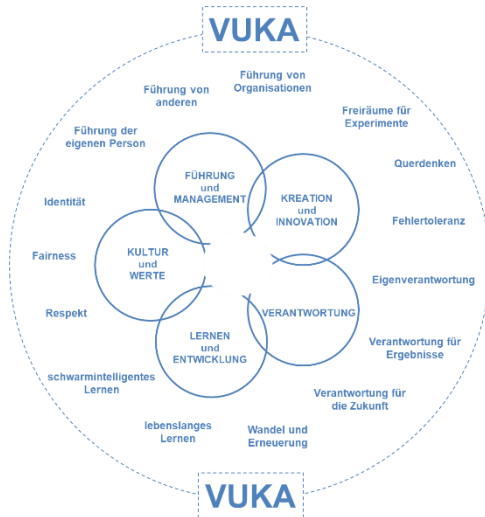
VUKA

Führung von anderen

Führung von Organisationen

Führung der eigenen Person

Freiräume für Experimente

Querdenken

Identität

FÜHRUNG und MANAGEMENT

KREATION und INNOVATION

Fehlertoleranz

Fairness

KULTUR und WERTE

Eigenverantwortung

Respekt

VERANTWORTUNG

LERNEN und ENTWICKLUNG

Verantwortung für Ergebnisse

schwarmintelligentes Lernen

Verantwortung für die Zukunft

lebenslanges Lernen

Wandel und Erneuerung

VUKA